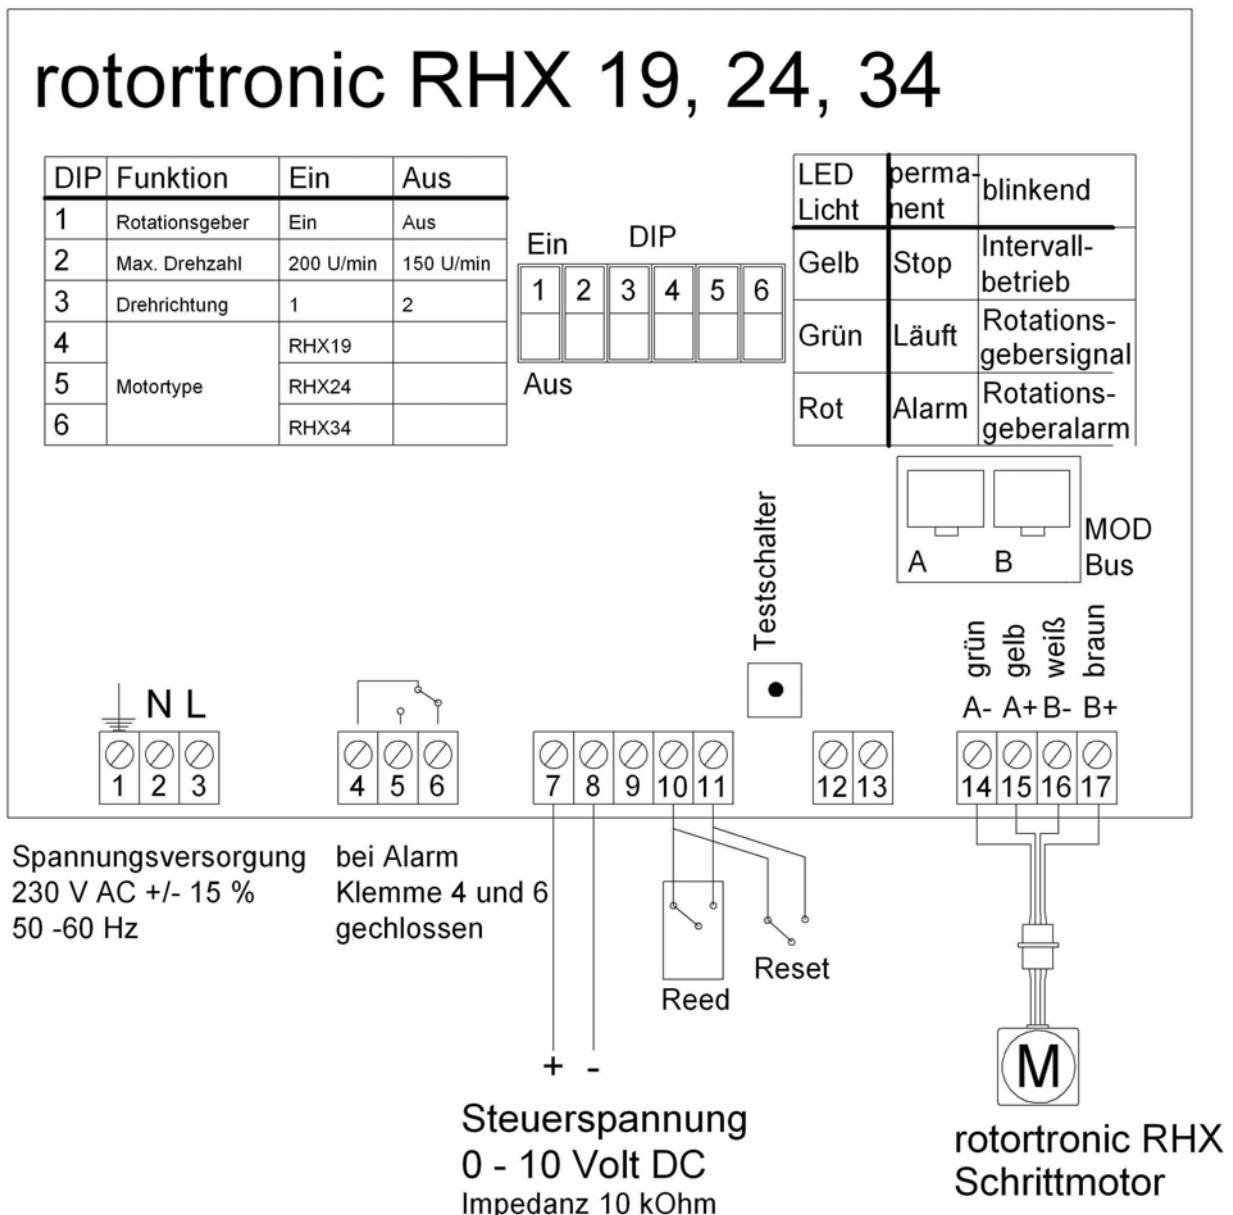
rotortronic RHX 19, 24, 34

| DIP | Funktion | Ein | Aus |
|---|---|---|---|
| 1 | Rotationsgeber | Ein | Aus |
| 2 | Max. Drehzahl | 200 U/min | 150 U/min |
| 3 | Drehrichtung | 1 | 2 |
| 4 | Motortype | RHX19 | |
| 5 | | RHX24 | |
| 6 | | RHX34 | |

Ein DIP
1 2 3 4 5 6
Aus

| LED Licht | permanent | blinkend |
|---|---|---|
| Gelb | Stop | Intervallbetrieb |
| Grün | Läuft | Rotationsgebersignal |
| Rot | Alarm | Rotationsgeberalarm |

A B MOD Bus

Testschalter

grün gelb weiß braun
A- A+ B- B+

N L

1 2 3 4 5 6 7 8 9 10 11 12 13 14 15 16 17

Spannungsversorgung
230 V AC +/- 15 %
50 -60 Hz

bei Alarm
Klemme 4 und 6
gechlossen

Reed

Reset

+ -

Steuerspannung
0 - 10 Volt DC
Impedanz 10 kOhm

M

rotortronic RHX
Schrittmotor